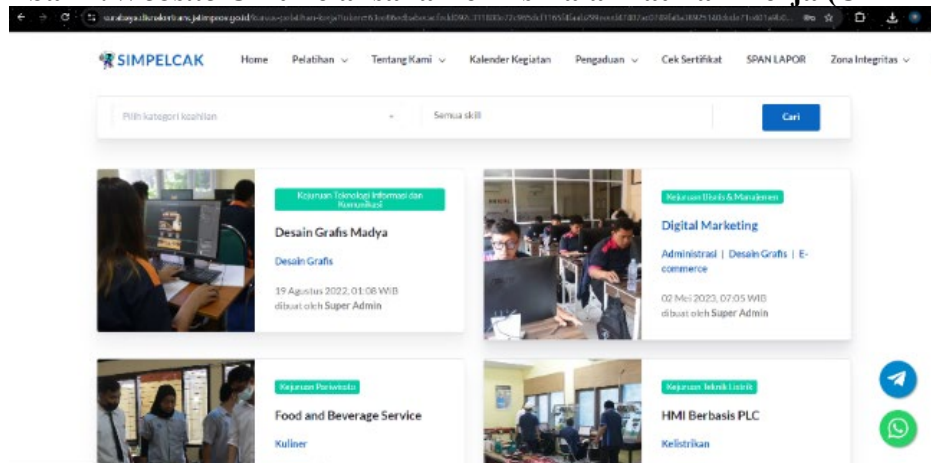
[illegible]

surabaya.disnakertrans.jatimprov.go.id/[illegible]

SIMPELCAK Home Pelatihan Tentang Kami Kalender Kegiatan Pengaduan Cek Sertifikat SPAN LAPOR Zona Integritas

Pilih kategori keahlian Semua skill Cari

Kejuruan Teknologi Informasi dan Komunikasi

Desain Grafis Madya

Desain Grafis

19 Agustus 2022, 01:08 WIB dibuat oleh Super Admin

Kejuruan Bisnis & Manajemen

Digital Marketing

Administrasi | Desain Grafis | E-commerce

02 Mei 2023, 07:05 WIB dibuat oleh Super Admin

Kejuruan Pariwisata

Food and Beverage Service

Kuliner

Kejuruan Teknik Listrik

HMI Berbasis PLC

Kelistrikan